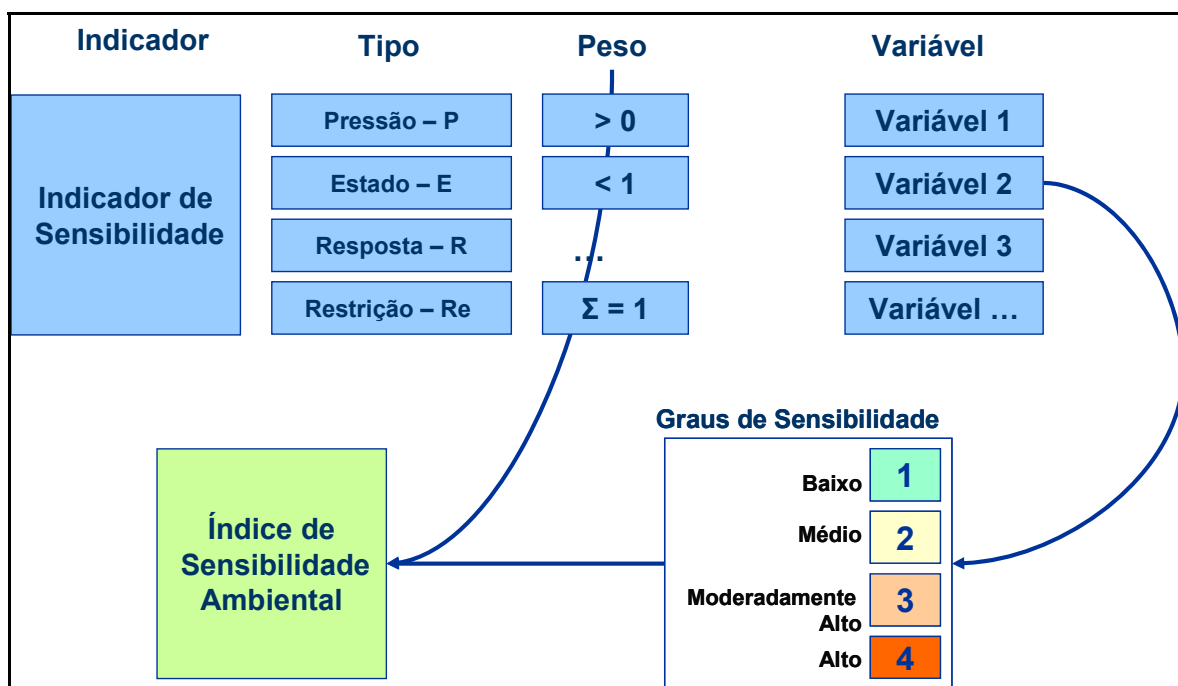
Indicador

Tipo

Peso

Variável

Indicador de Sensibilidade

Pressão – P

Estado – E

Resposta – R

Restrição – Re

> 0

< 1

…

Σ = 1

Variável 1

Variável 2

Variável 3

Variável …

Graus de Sensibilidade

Baixo 1

Médio 2

Moderadamente Alto 3

Alto 4

Índice de Sensibilidade Ambiental